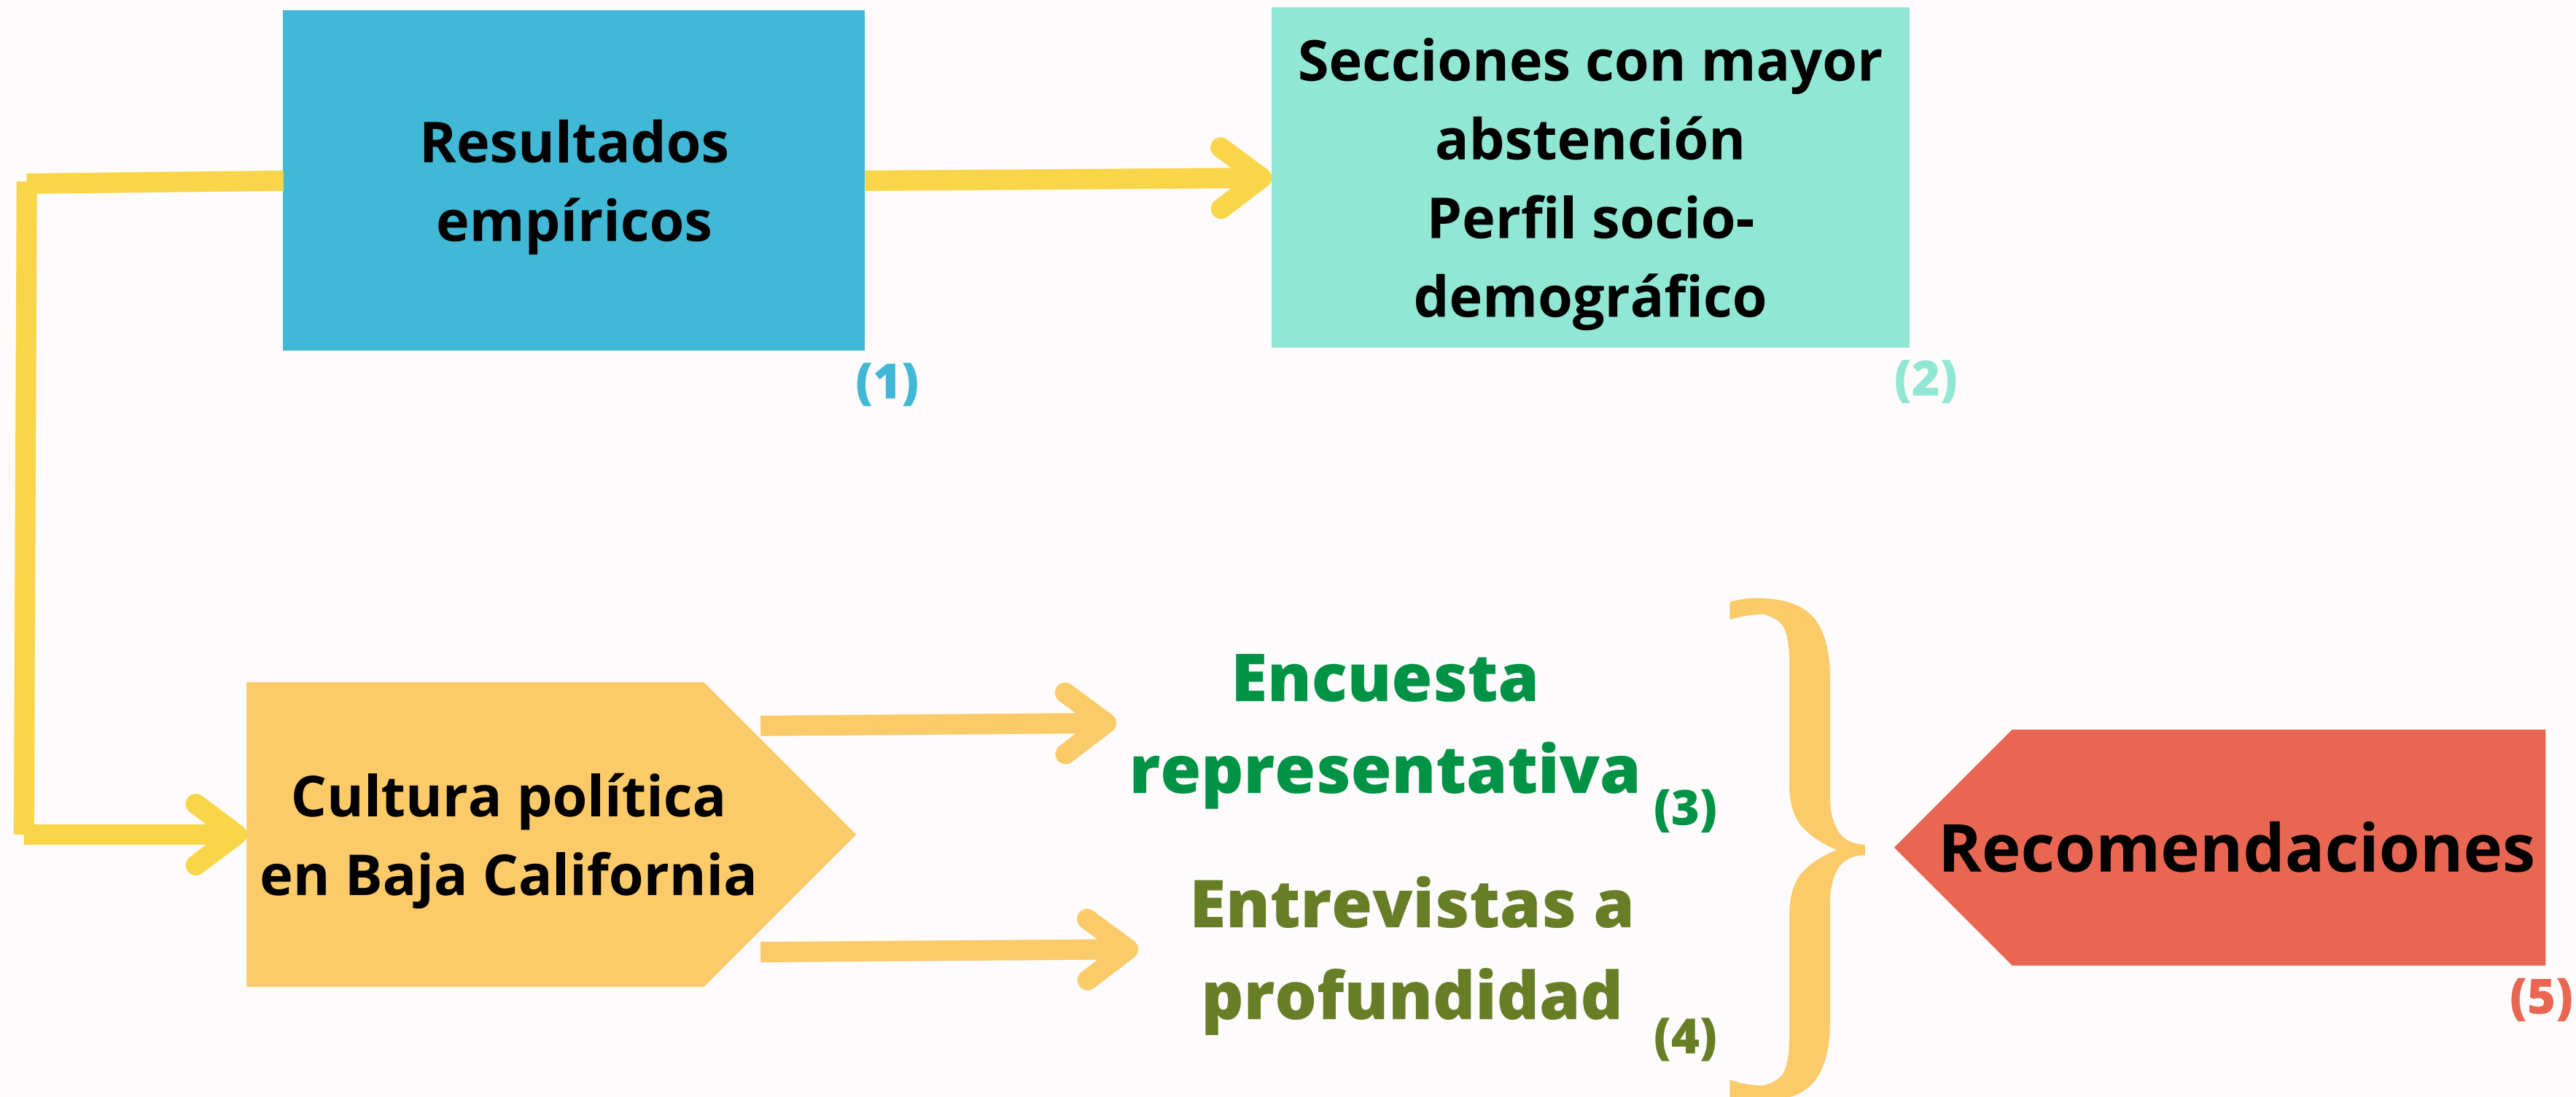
Resultados empíricos

(1)

Secciones con mayor abstención
Perfil socio-demográfico

(2)

Cultura política en Baja California

Encuesta representativa

(3)

Entrevistas a profundidad

(4)

Recomendaciones

(5)